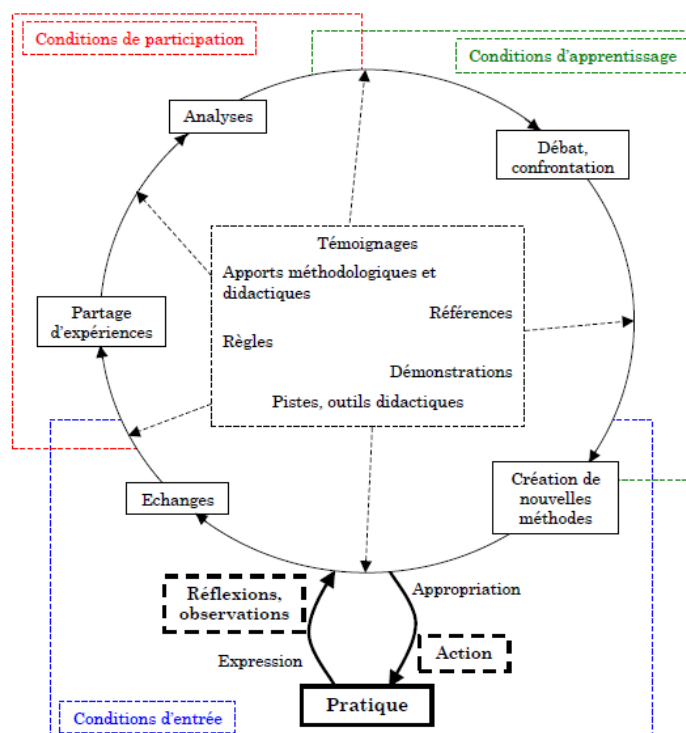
Conditions de participation

Conditions d'apprentissage

Analyses

Débat, confrontation

Témoignages

Apports méthodologiques et didactiques

Références

Règles

Démonstrations

Pistes, outils didactiques

Partage d'expériences

Création de nouvelles méthodes

Echanges

Réflexions, observations

Appropriation

Action

Expression

Pratique

Conditions d'entrée